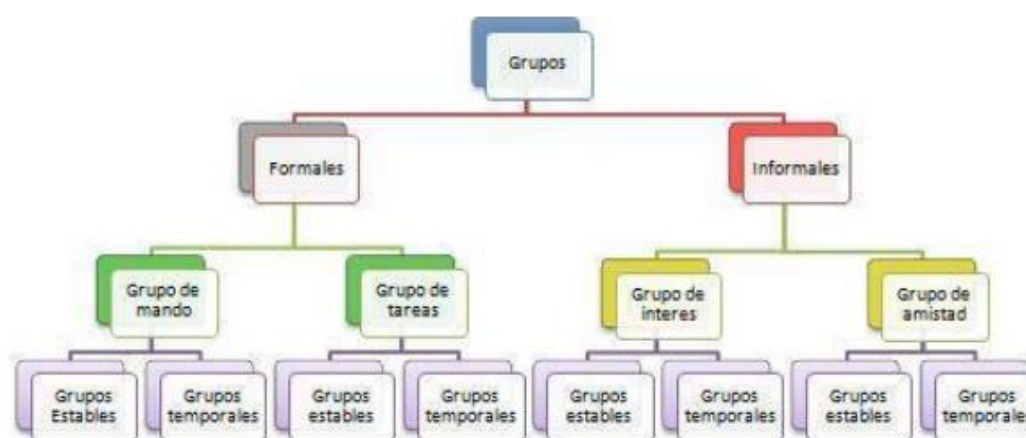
Grupos

Formales

Informales

Grupo de mando

Grupo de tareas

Grupo de interes

Grupo de amistad

Grupos Estables

Grupos temporales

Grupos estables

Grupos temporales

Grupos estables

Grupos temporales

Grupos estables

Grupos temporale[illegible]